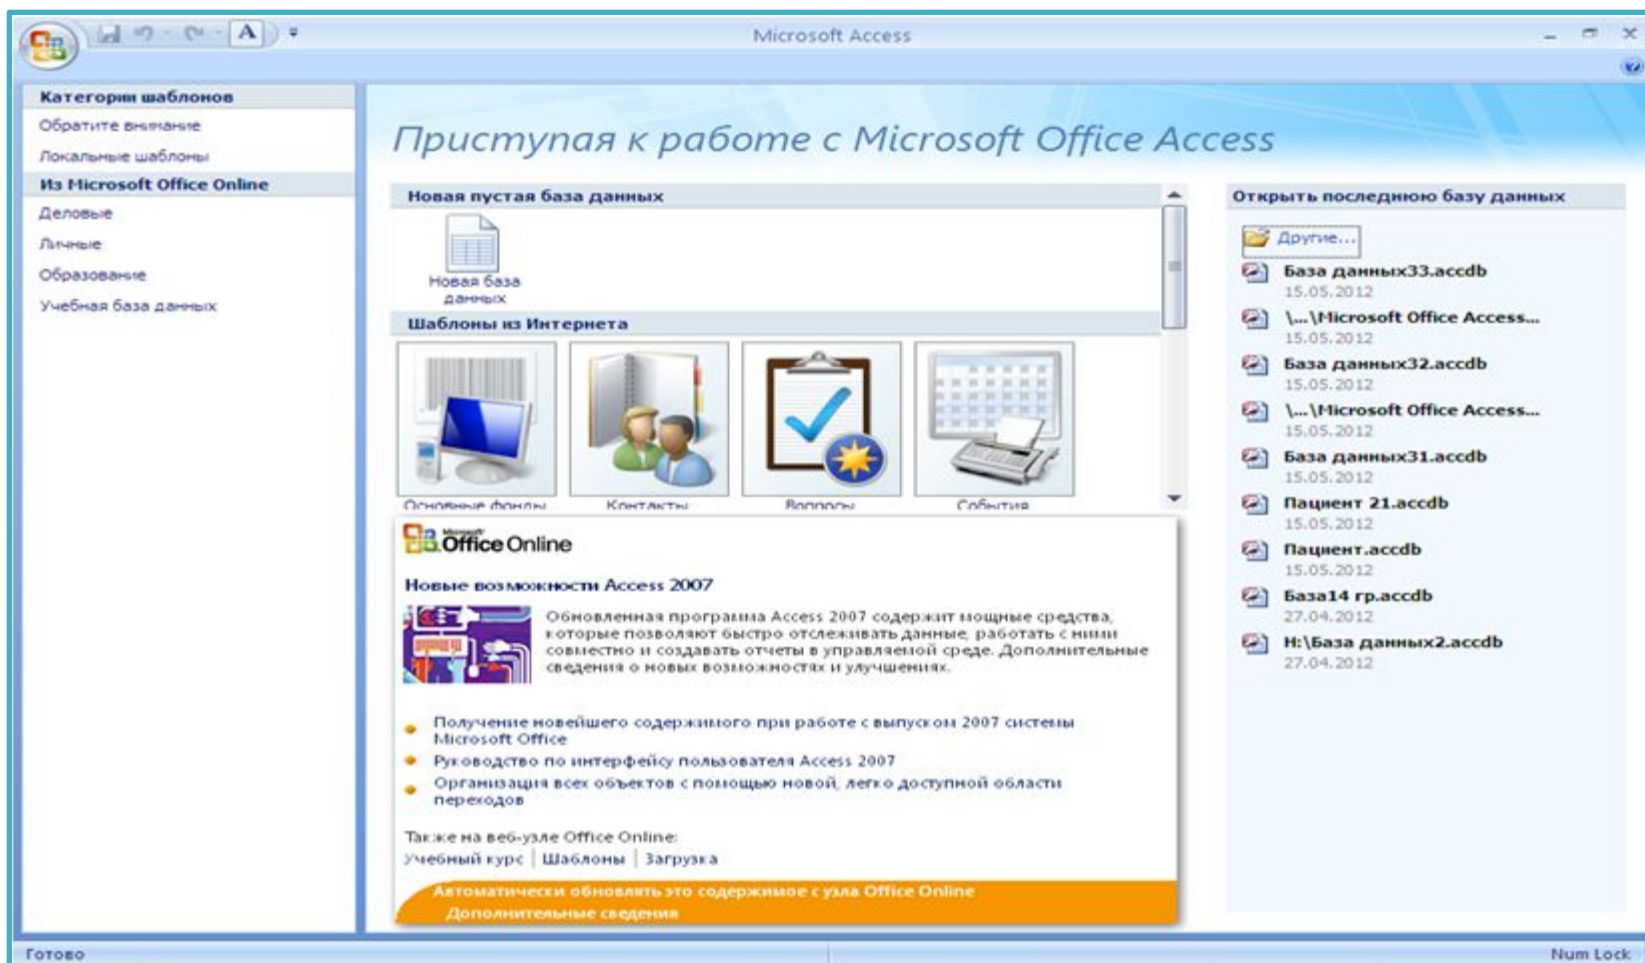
Microsoft Access

Категории шаблонов
Обратите внимание
Локальные шаблоны
Из Microsoft Office Online
Деловые
Личные
Образование
Учебная база данных

Приступая к работе с Microsoft Office Access

Новая пустая база данных
Новая база данных

Шаблоны из Интернета
Основные фонды
Контакты
Вопросы
События

Microsoft Office Online
Новые возможности Access 2007
Обновленная программа Access 2007 содержит мощные средства, которые позволяют быстро отслеживать данные, работать с ними совместно и создавать отчеты в управляемой среде. Дополнительные сведения о новых возможностях и улучшениях.

Получение новейшего содержимого при работе с выпуском 2007 системы Microsoft Office
Руководство по интерфейсу пользователя Access 2007
Организация всех объектов с помощью новой, легко доступной области переходов

Также на веб-узле Office Online:
Учебный курс | Шаблоны | Загрузка

Автоматически обновлять это содержимое с узла Office Online
Дополнительные сведения

Открыть последнюю базу данных
Другие...
База данных33.accdb
15.05.2012
\...\Microsoft Office Access...
15.05.2012
База данных32.accdb
15.05.2012
\...\Microsoft Office Access...
15.05.2012
База данных31.accdb
15.05.2012
Пациент 21.accdb
15.05.2012
Пациент.accdb
15.05.2012
База14 гр.accdb
27.04.2012
H:\База данных2.accdb
27.04.2012

Готово
Num Lock